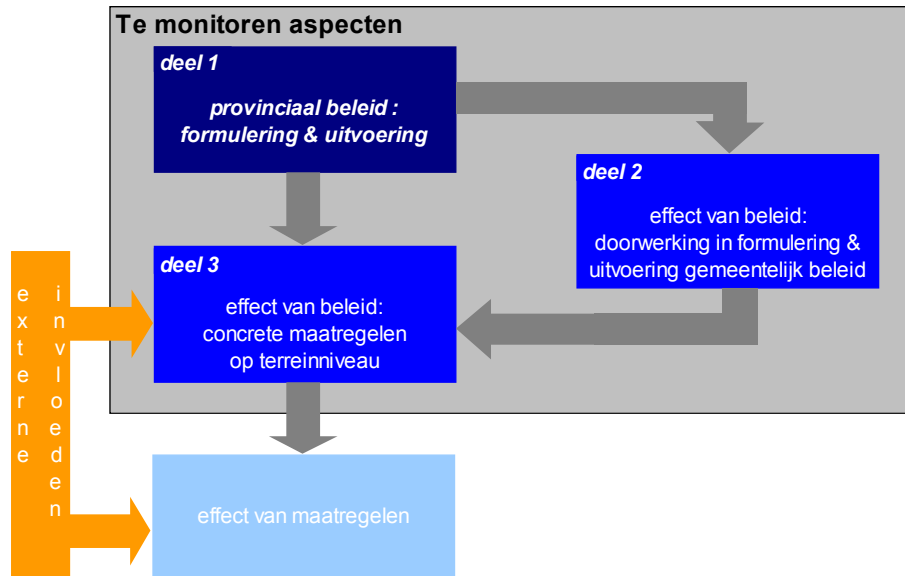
Te monitoren aspecten

deel 1

provinciaal beleid : formulering & uitvoering

deel 2

effect van beleid: doorwerking in formulering & uitvoering gemeentelijk beleid

deel 3

effect van beleid: concrete maatregelen op terreinniveau

externe invloeden

effect van maatregelen